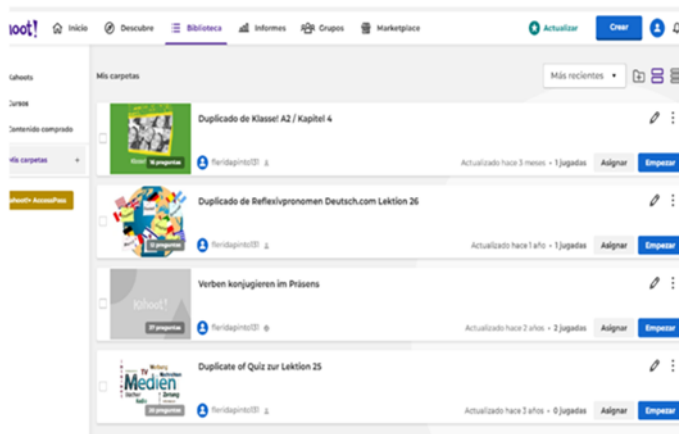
hoot! Inicio Descubre Biblioteca Informes Grupos Marketplace Actualizar Crear

Kahoots
Cursos
Contenido comprado
Mis carpetas +
Kahoot!+ AccessPass

Mis carpetas
Más recientes

Duplicado de Klasse! A2 / Kapitel 4
16 preguntas
fleridapinto13
Actualizado hace 3 meses • 1 jugadas
Asignar Empezar

Duplicado de Reflexivpronomen Deutsch.com Lektion 26
12 preguntas
fleridapinto13
Actualizado hace 1 año • 1 jugadas
Asignar Empezar

Verben konjugieren im Präsens
Kahoot!
21 preguntas
fleridapinto13
Actualizado hace 2 años • 2 jugadas
Asignar Empezar

Duplicate of Quiz zur Lektion 25
Medien
TV Werbung Nachrichten Zeitung Bücher Radio
20 preguntas
fleridapinto13
Actualizado hace 3 años • 0 jugadas
Asignar Empezar